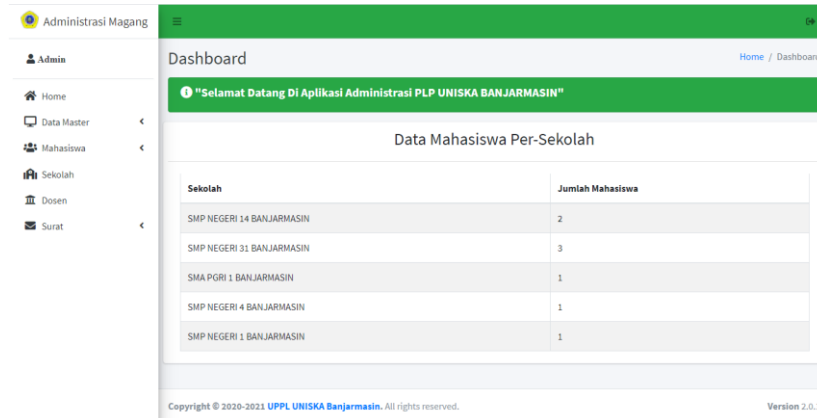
Administrasi Magang

Admin

Home
Data Master
Mahasiswa
Sekolah
Dosen
Surat

Dashboard

Home / Dashboar

"Selamat Datang Di Aplikasi Administrasi PLP UNISKA BANJARMASIN"

Data Mahasiswa Per-Sekolah

| Sekolah | Jumlah Mahasiswa |
|---|---|
| SMP NEGERI 14 BANJARMASIN | 2 |
| SMP NEGERI 31 BANJARMASIN | 3 |
| SMA PGRI 1 BANJARMASIN | 1 |
| SMP NEGERI 4 BANJARMASIN | 1 |
| SMP NEGERI 1 BANJARMASIN | 1 |

Copyright © 2020-2021 UPPL UNISKA Banjarmasin. All rights reserved.

Version 2.0.